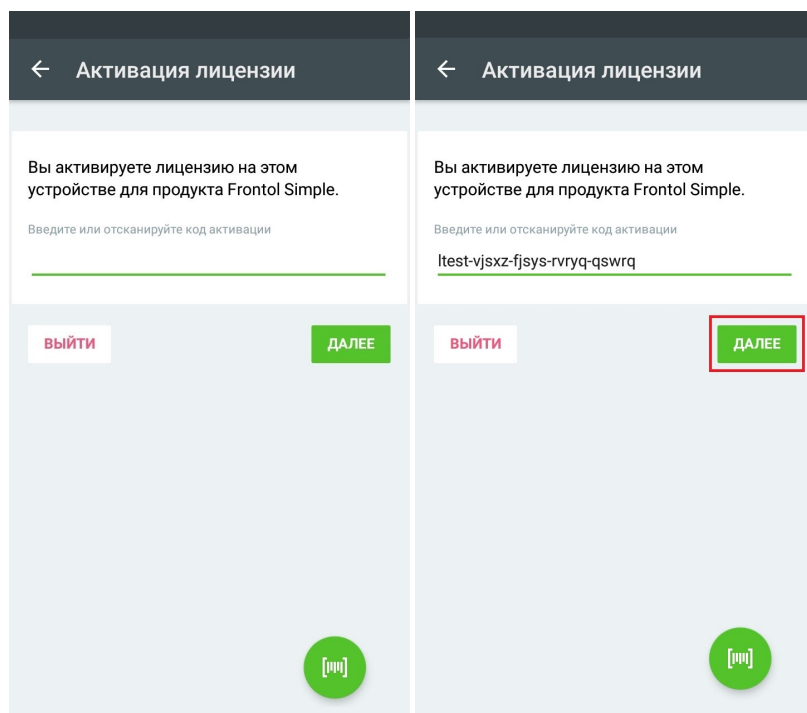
Активация лицензии

Вы активируете лицензию на этом устройстве для продукта Frontol Simple.

Введите или отсканируйте код активации

ВЫЙТИ

ДАЛЕЕ

Активация лицензии

Вы активируете лицензию на этом устройстве для продукта Frontol Simple.

Введите или отсканируйте код активации

ltest-vjsxz-fjsys-rvryq-qswrq

ВЫЙТИ

ДАЛЕЕ